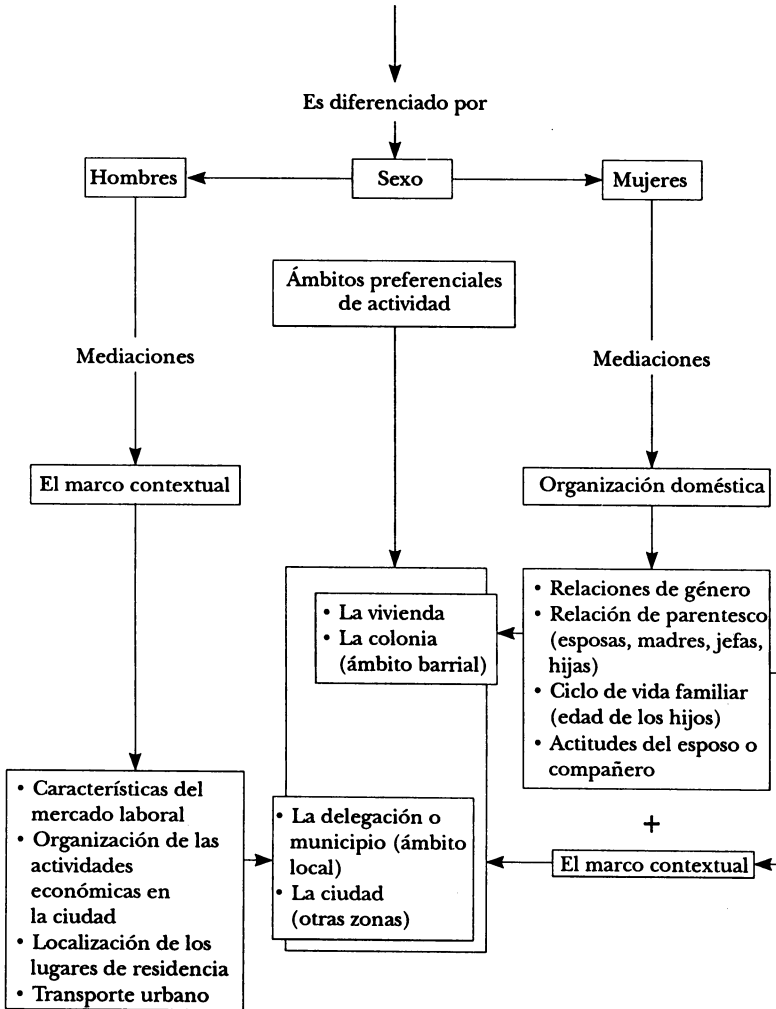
Es diferenciado por

Sexo

Hombres

Mujeres

Ámbitos preferenciales de actividad

Mediaciones

Mediaciones

El marco contextual

Organización doméstica

• La vivienda
• La colonia (ámbito barrial)

• Relaciones de género
• Relación de parentesco (esposas, madres, jefas, hijas)
• Ciclo de vida familiar (edad de los hijos)
• Actitudes del esposo o compañero

• Características del mercado laboral
• Organización de las actividades económicas en la ciudad
• Localización de los lugares de residencia
• Transporte urbano

• La delegación o municipio (ámbito local)
• La ciudad (otras zonas)

+

El marco contextual